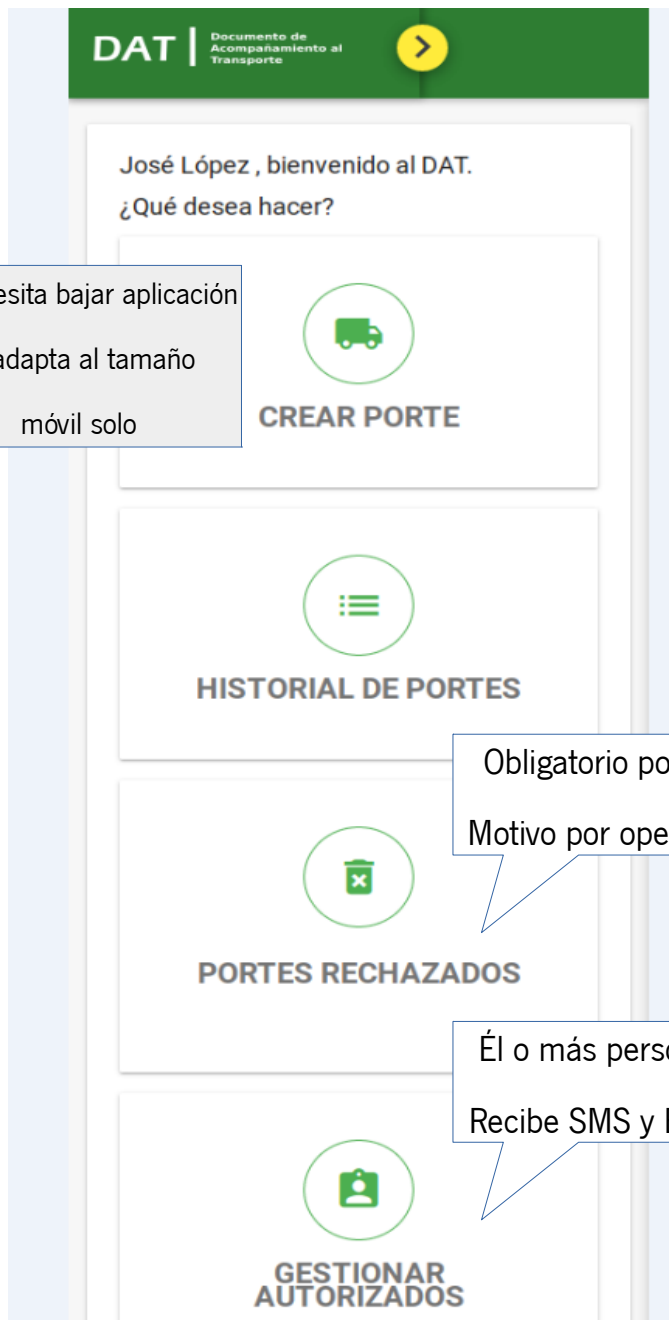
DAT | Documento de Acompañamiento al Transporte

José López , bienvenido al DAT.

¿Qué desea hacer?

esita bajar aplicación

adapta al tamaño

móvil solo

CREAR PORTE

HISTORIAL DE PORTES

Obligatorio po

Motivo por ope

PORTES RECHAZADOS

Él o más pers

Recibe SMS y

GESTIONAR AUTORIZADOS